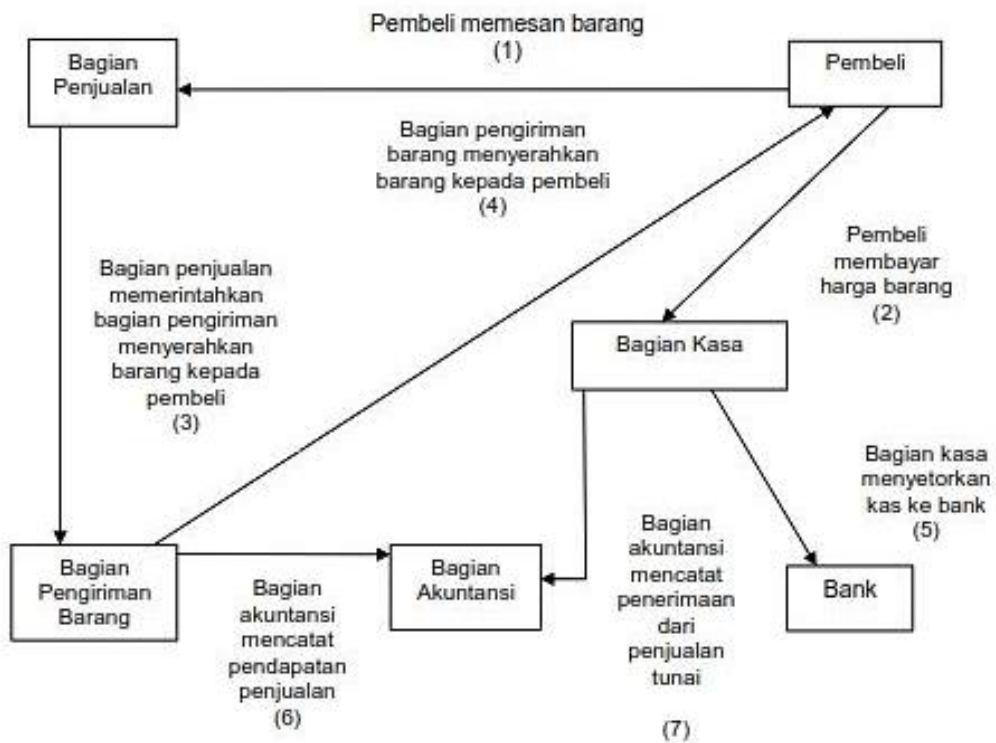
Pembeli memesan barang
(1)

Bagian Penjualan

Pembeli

Bagian pengiriman barang menyerahkan barang kepada pembeli
(4)

Pembeli membayar harga barang
(2)

Bagian penjualan memerintahkan bagian pengiriman menyerahkan barang kepada pembeli
(3)

Bagian Kasa

Bagian kasa menyetorkan kas ke bank
(5)

Bagian Pengiriman Barang

Bagian Akuntansi

Bagian akuntansi mencatat pendapatan penjualan
(6)

Bagian akuntansi mencatat penerimaan dari penjualan tunai

(7)

Bank